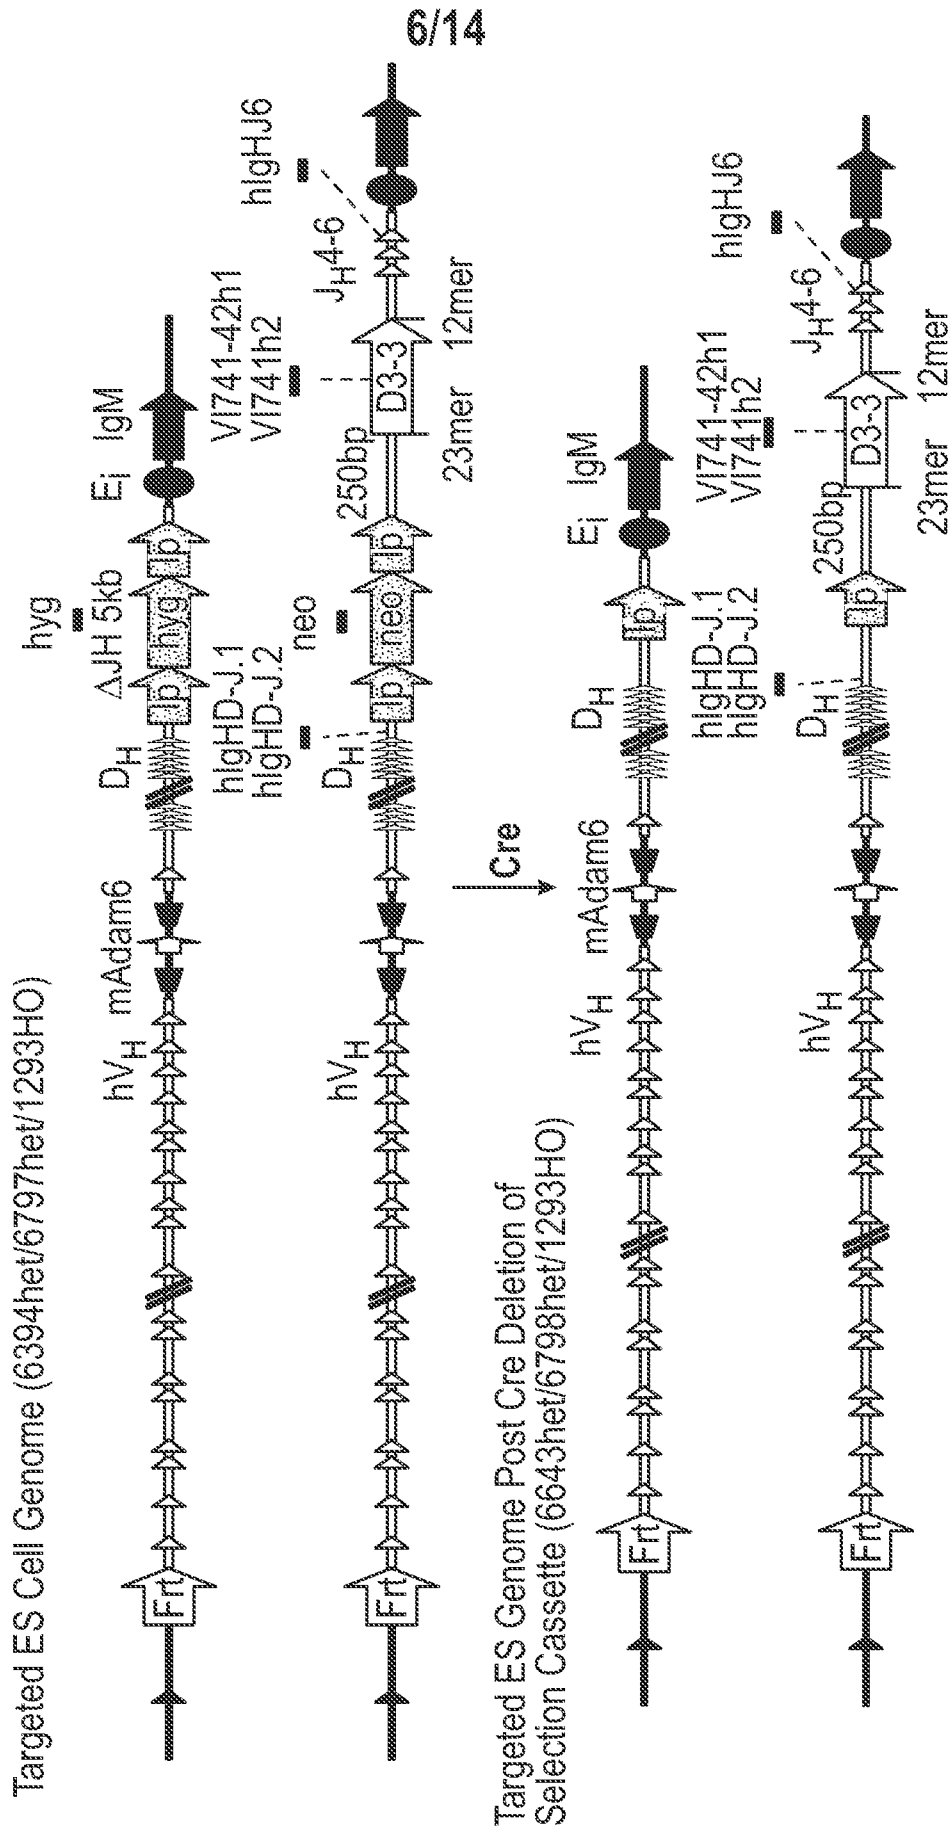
6/14

Targeted ES Cell Genome (6394het/6797het/1293HO)

hyg

$hV_H$ mAdam6 $D_H$ ΔJH 5kb $E_i$ IgM

Frt lp hyg lp

hIgHD-J.1
hIgHD-J.2 neo VI741-42h1
VI741h2 hIgHJ6

$hV_H$ $D_H$ 250bp $J_H$4-6

Frt lp neo lp D3-3

23mer 12mer

Cre

Targeted ES Genome Post Cre Deletion of
Selection Cassette (6643het/6798het/1293HO)

$hV_H$ mAdam6 $D_H$ $E_i$ IgM

Frt lp

hIgHD-J.1
hIgHD-J.2 VI741-42h1
VI741h2 hIgHJ6

$hV_H$ $D_H$ 250bp $J_H$4-6

Frt lp D3-3

23mer 12mer